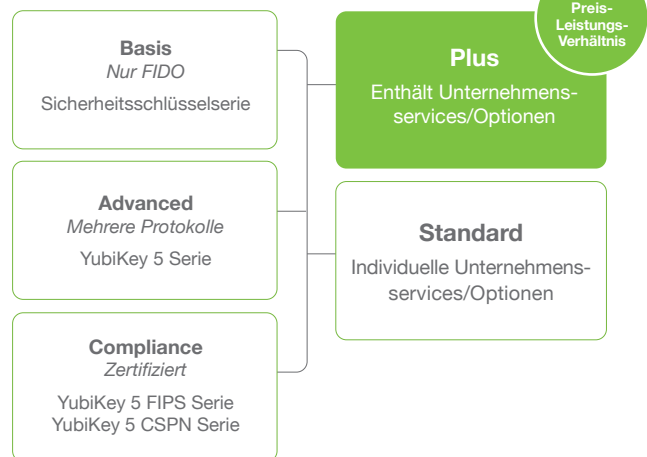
Basis
*Nur FIDO*
Sicherheitsschlüsselserie

Advanced
*Mehrere Protokolle*
YubiKey 5 Serie

Compliance
*Zertifiziert*
YubiKey 5 FIPS Serie
YubiKey 5 CSPN Serie

Preis-Leistungs-Verhältnis

Plus
Enthält Unternehmensservices/Optionen

Standard
Individuelle Unternehmensservices/Optionen